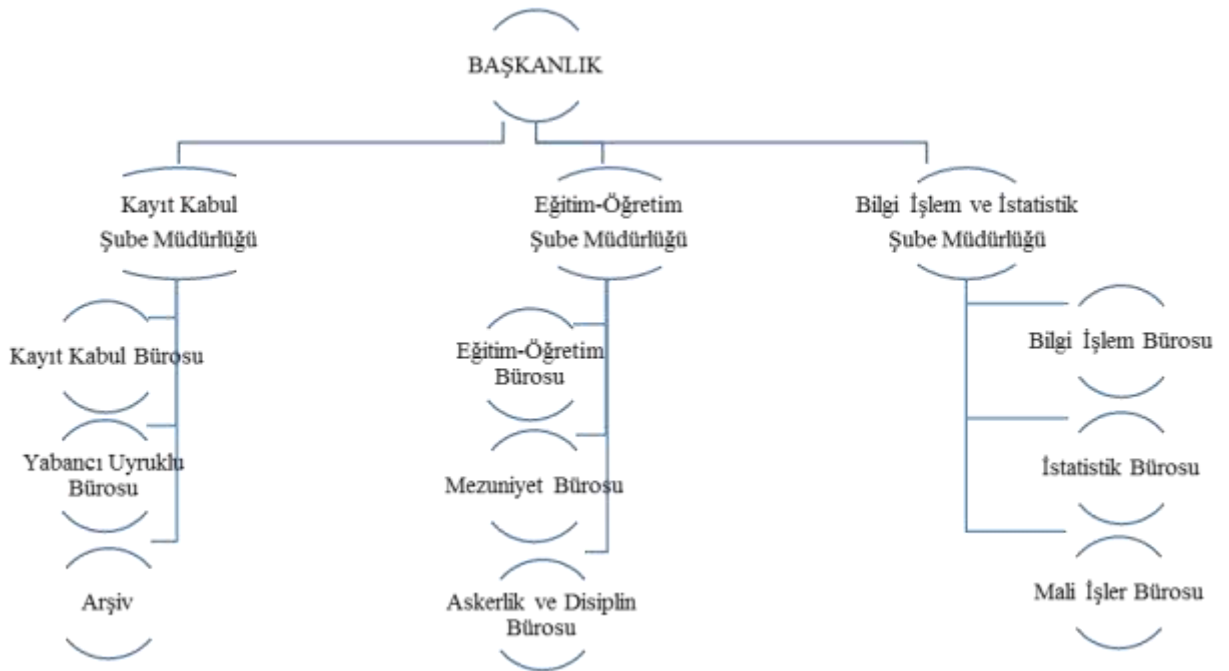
BAŞKANLIK

Kayıt Kabul Şube Müdürlüğü

Eğitim-Öğretim Şube Müdürlüğü

Bilgi İşlem ve İstatistik Şube Müdürlüğü

Kayıt Kabul Bürosu

Yabancı Uyruklu Bürosu

Arşiv

Eğitim-Öğretim Bürosu

Mezuniyet Bürosu

Askerlik ve Disiplin Bürosu

Bilgi İşlem Bürosu

İstatistik Bürosu

Mali İşler Bürosu